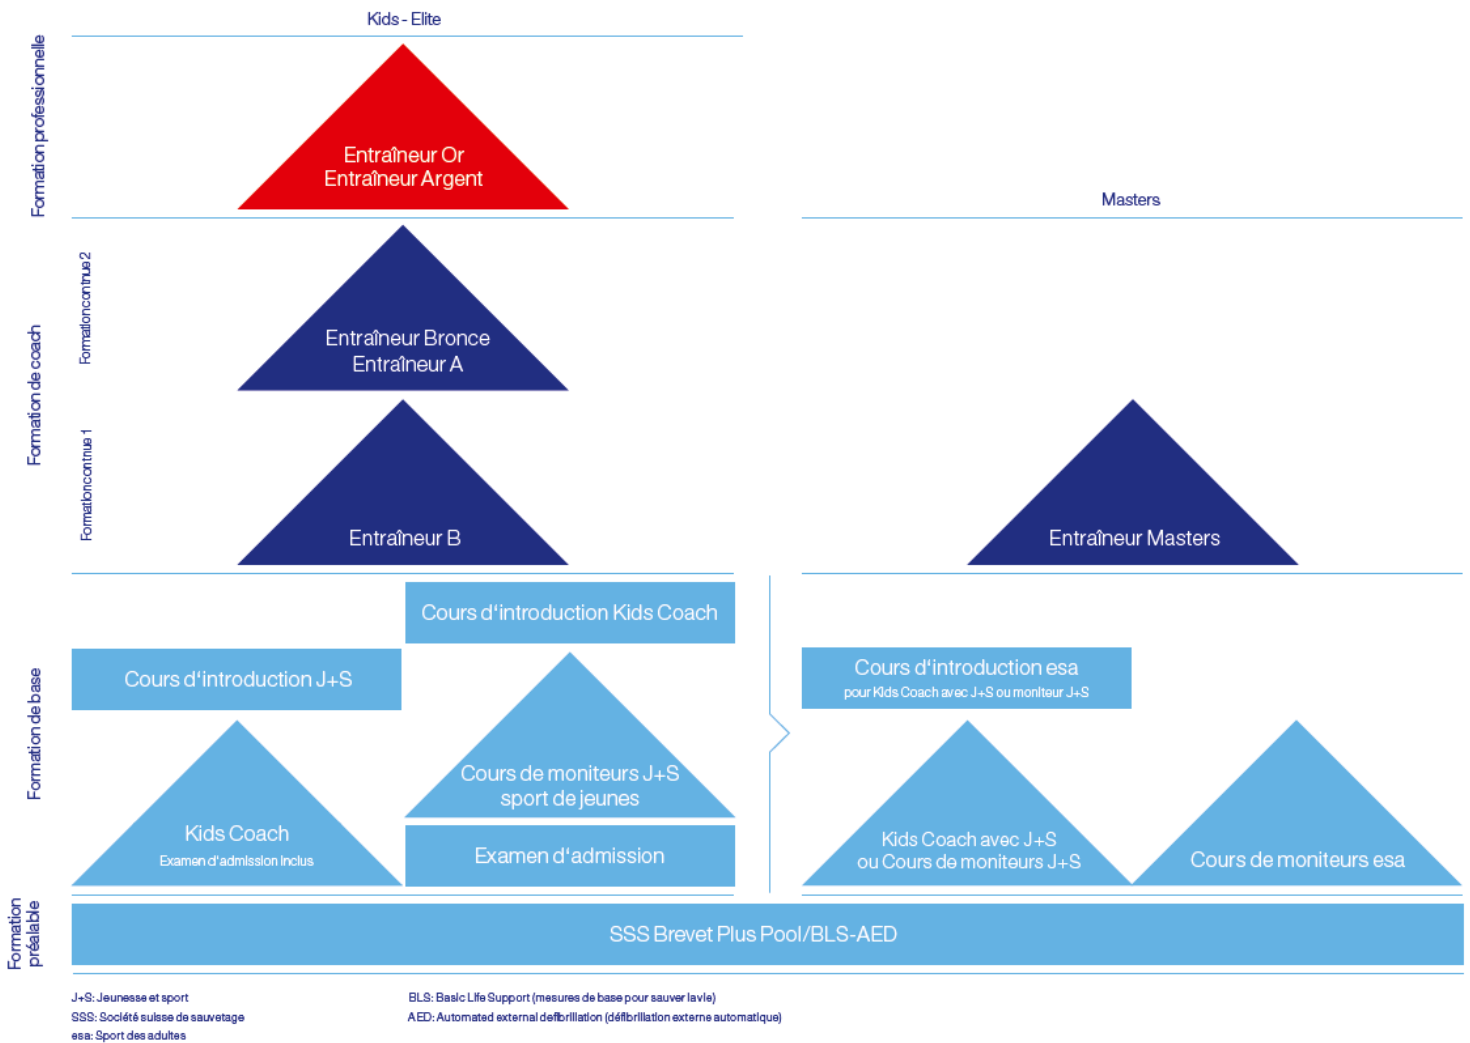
Kids - Elite

Formation professionnelle

Entraîneur Or
Entraîneur Argent

Masters

Formation de coach

Formation continue 2

Entraîneur Bronce
Entraîneur A

Formation continue 1

Entraîneur B

Entraîneur Masters

Formation de base

Cours d'introduction Kids Coach

Cours d'introduction J+S

Cours d'introduction esa
pour Kids Coach avec J+S ou moniteur J+S

Cours de moniteurs J+S
sport de jeunes

Kids Coach
Examen d'admission inclus

Examen d'admission

Kids Coach avec J+S
ou Cours de moniteurs J+S

Cours de moniteurs esa

Formation préalable

SSS Brevet Plus Pool/BLS-AED

J+S: Jeunesse et sport
SSS: Société suisse de sauvetage
esa: Sport des adultes

BLS: Basic Life Support (mesures de base pour sauver la vie)
AED: Automated external defibrillation (défibrillation externe automatique)